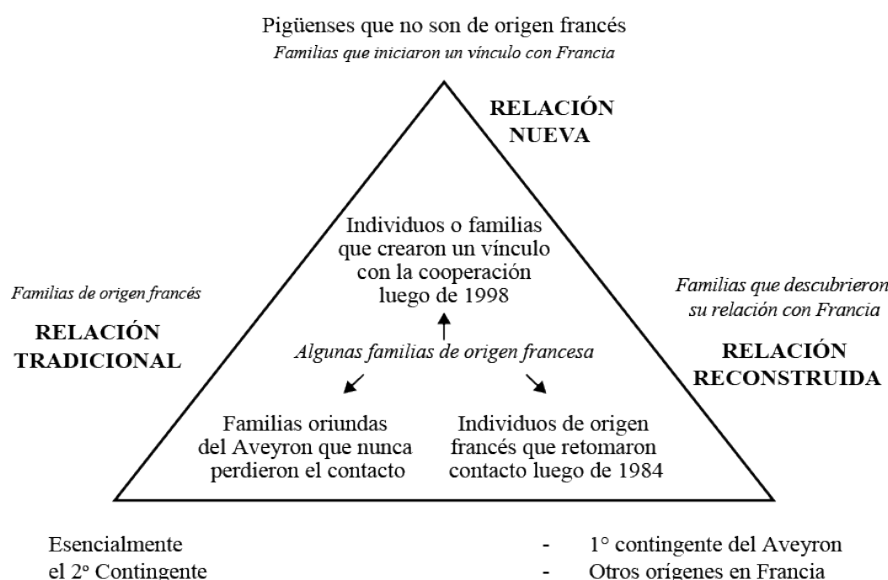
Pigüenses que no son de origen francés
*Familias que iniciaron un vínculo con Francia*

RELACIÓN NUEVA

Individuos o familias que crearon un vínculo con la cooperación luego de 1998

*Familias de origen francés*

RELACIÓN TRADICIONAL

*Familias que descubrieron su relación con Francia*

RELACIÓN RECONSTRUIDA

*Algunas familias de origen francesa*

Familias oriundas del Aveyron que nunca perdieron el contacto

Individuos de origen francés que retomaron contacto luego de 1984

Esencialmente el 2° Contingente

- 1° contingente del Aveyron
- Otros orígenes en Francia